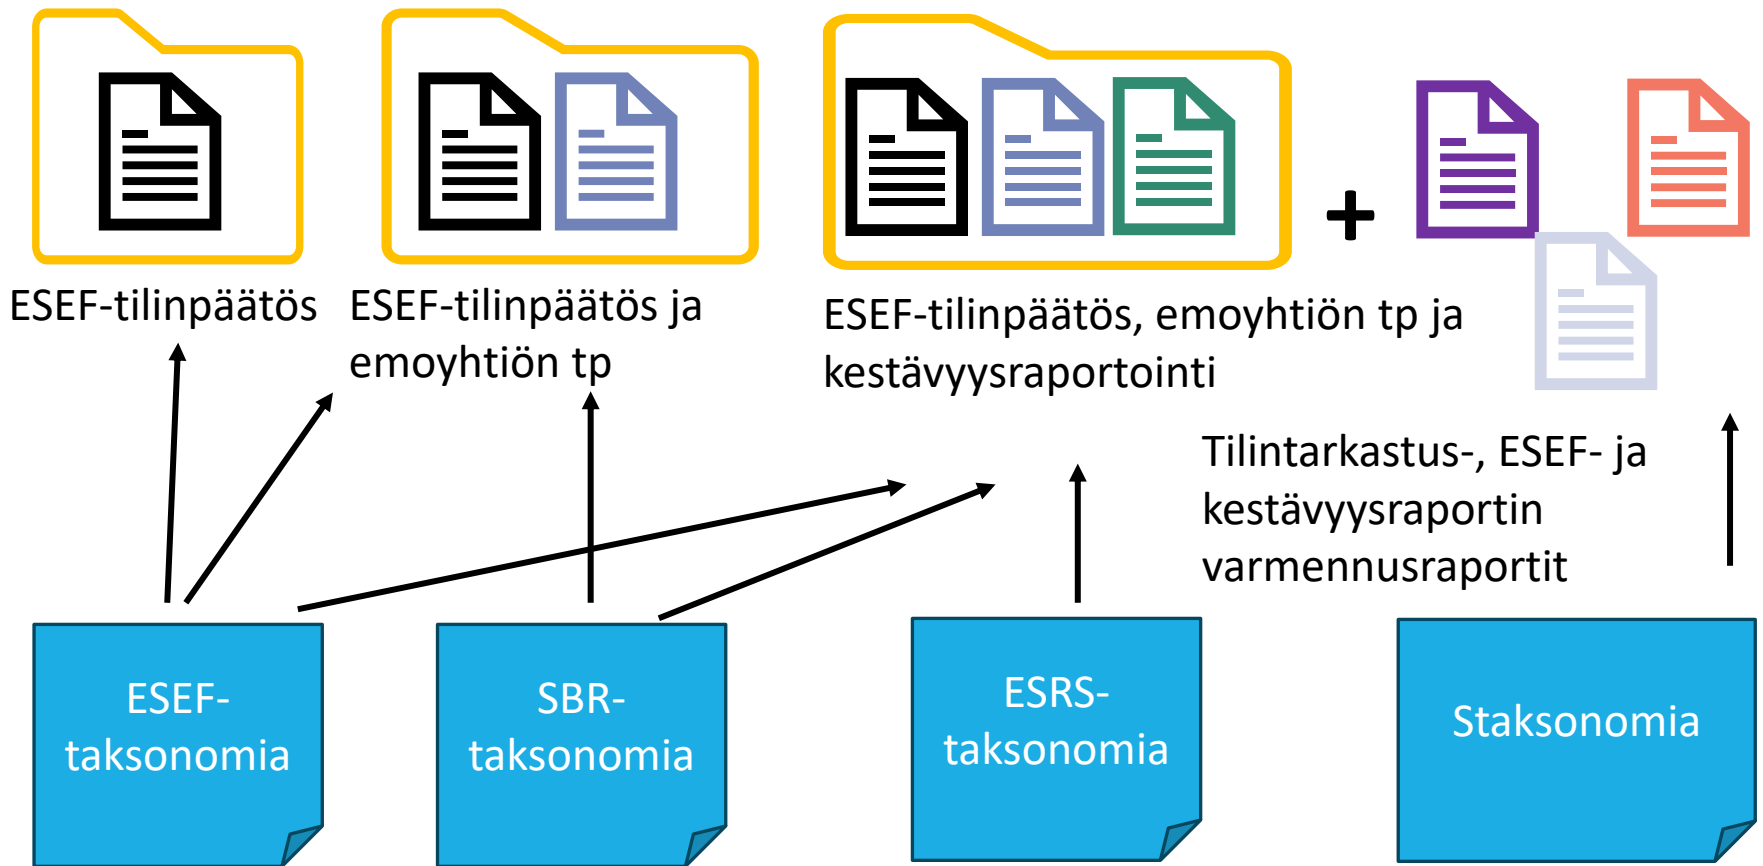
ESEF-tilinpäätös

ESEF-tilinpäätös ja emoyhtiön tp

ESEF-tilinpäätös, emoyhtiön tp ja kestävyysraportointi

+

Tilintarkastus-, ESEF- ja kestävyysraportin varmennusraportit

ESEF-taksonomia

SBR-taksonomia

ESRS-taksonomia

Staksonomia